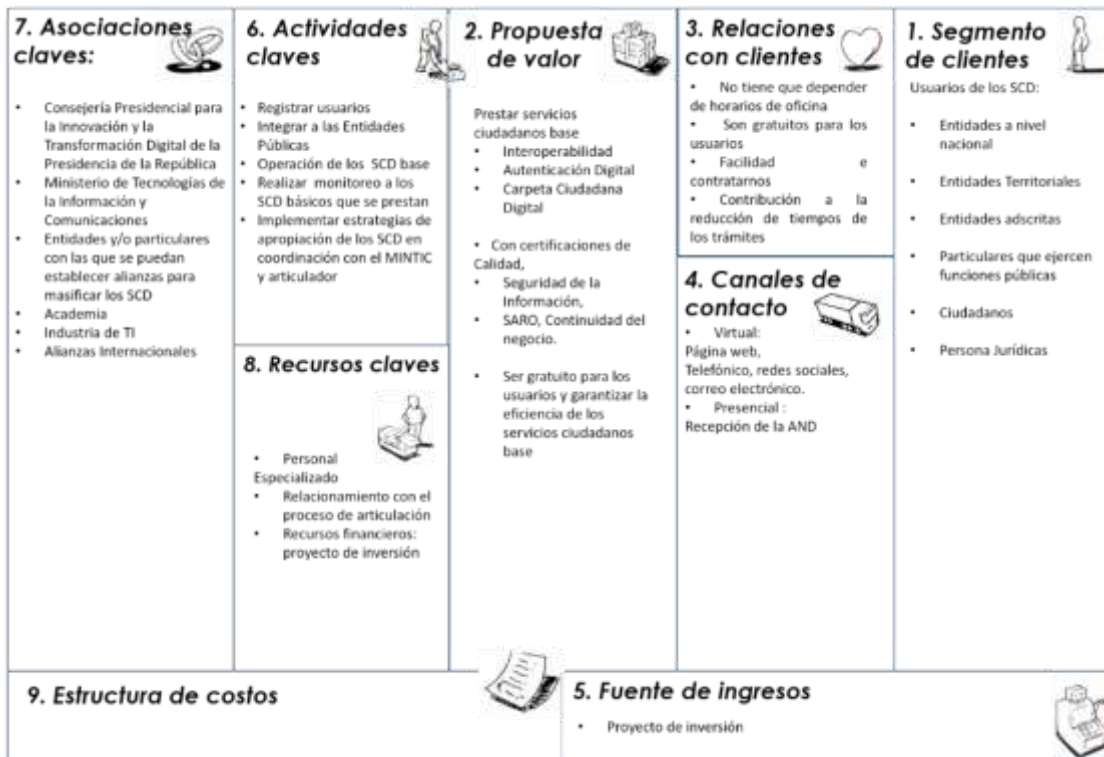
7. Asociaciones claves:

- Consejería Presidencial para la Innovación y la Transformación Digital de la Presidencia de la República
- Ministerio de Tecnologías de la Información y Comunicaciones
- Entidades y/o particulares con las que se puedan establecer alianzas para masificar los SCD
- Academia
- Industria de TI
- Alianzas Internacionales

6. Actividades claves

- Registrar usuarios
- Integrar a las Entidades Públicas
- Operación de los SCD base
- Realizar monitoreo a los SCD básicos que se prestan
- Implementar estrategias de apropiación de los SCD en coordinación con el MINTIC y articulador

8. Recursos claves

- Personal Especializado
- Relacionamiento con el proceso de articulación
- Recursos financieros: proyecto de inversión

2. Propuesta de valor

Prestar servicios ciudadanos base
- Interoperabilidad
- Autenticación Digital
- Carpeta Ciudadana Digital

- Con certificaciones de Calidad,
- Seguridad de la Información,
- SARO, Continuidad del negocio.

- Ser gratuito para los usuarios y garantizar la eficiencia de los servicios ciudadanos base

3. Relaciones con clientes

- No tiene que depender de horarios de oficina
- Son gratuitos para los usuarios
- Facilidad e contratarnos
- Contribución a la reducción de tiempos de los trámites

4. Canales de contacto

- Virtual:
Página web, Telefónico, redes sociales, correo electrónico.
- Presencial :
Recepción de la AND

1. Segmento de clientes

Usuarios de los SCD:

- Entidades a nivel nacional
- Entidades Territoriales
- Entidades adscritas
- Particulares que ejercen funciones públicas
- Ciudadanos
- Persona Jurídicas

9. Estructura de costos

5. Fuente de ingresos

- Proyecto de inversión